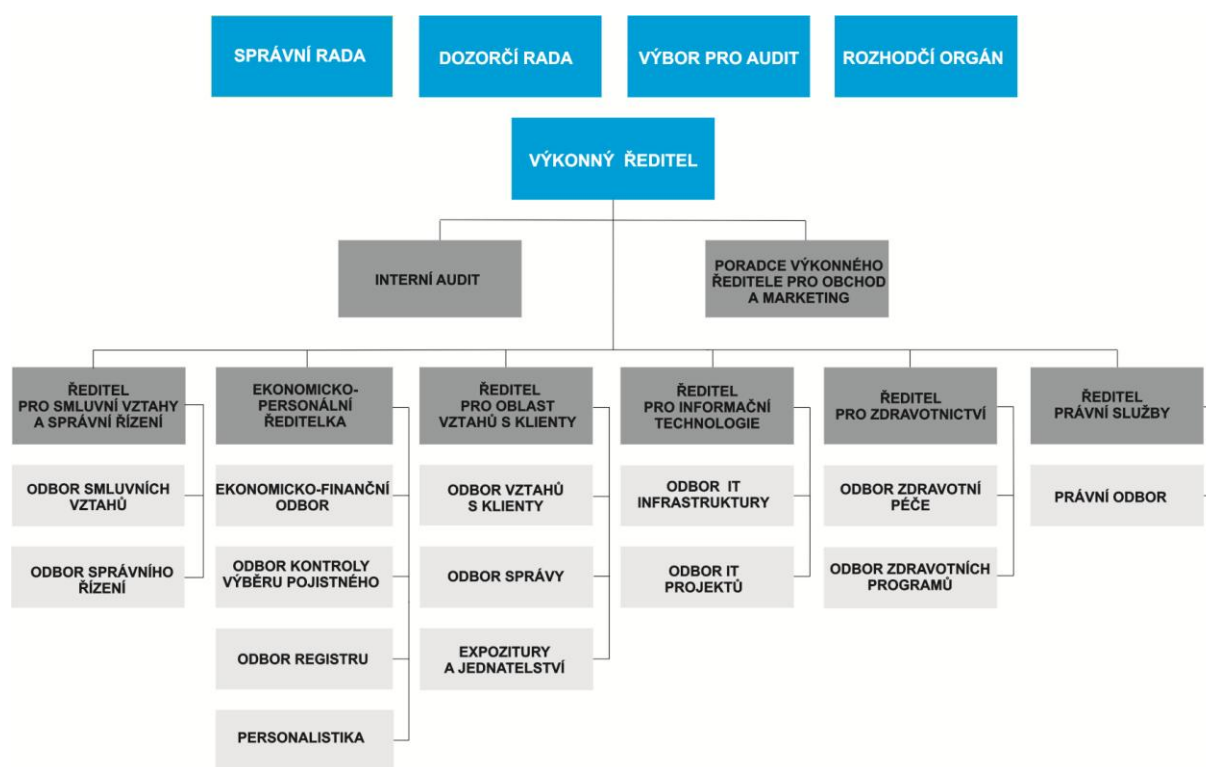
SPRÁVNÍ RADA

DOZORČÍ RADA

VÝBOR PRO AUDIT

ROZHODČÍ ORGÁN

VÝKONNÝ ŘEDITEL

INTERNÍ AUDIT

PORADCE VÝKONNÉHO ŘEDITELE PRO OBCHOD A MARKETING

ŘEDITEL PRO SMLUVNÍ VZTAHY A SPRÁVNÍ ŘÍZENÍ

ODBOR SMLUVNÍCH VZTAHŮ

ODBOR SPRÁVNÍHO ŘÍZENÍ

EKONOMICKO-PERSONÁLNÍ ŘEDITELKA

EKONOMICKO-FINANČNÍ ODBOR

ODBOR KONTROLY VÝBĚRU POJISTNÉHO

ODBOR REGISTRU

PERSONALISTIKA

ŘEDITEL PRO OBLAST VZTAHŮ S KLIENTY

ODBOR VZTAHŮ S KLIENTY

ODBOR SPRÁVY

EXPOZITURY A JEDNATELSTVÍ

ŘEDITEL PRO INFORMAČNÍ TECHNOLOGIE

ODBOR IT INFRASTRUKTURY

ODBOR IT PROJEKTŮ

ŘEDITEL PRO ZDRAVOTNICTVÍ

ODBOR ZDRAVOTNÍ PÉČE

ODBOR ZDRAVOTNÍCH PROGRAMŮ

ŘEDITEL PRÁVNÍ SLUŽBY

PRÁVNÍ ODBOR